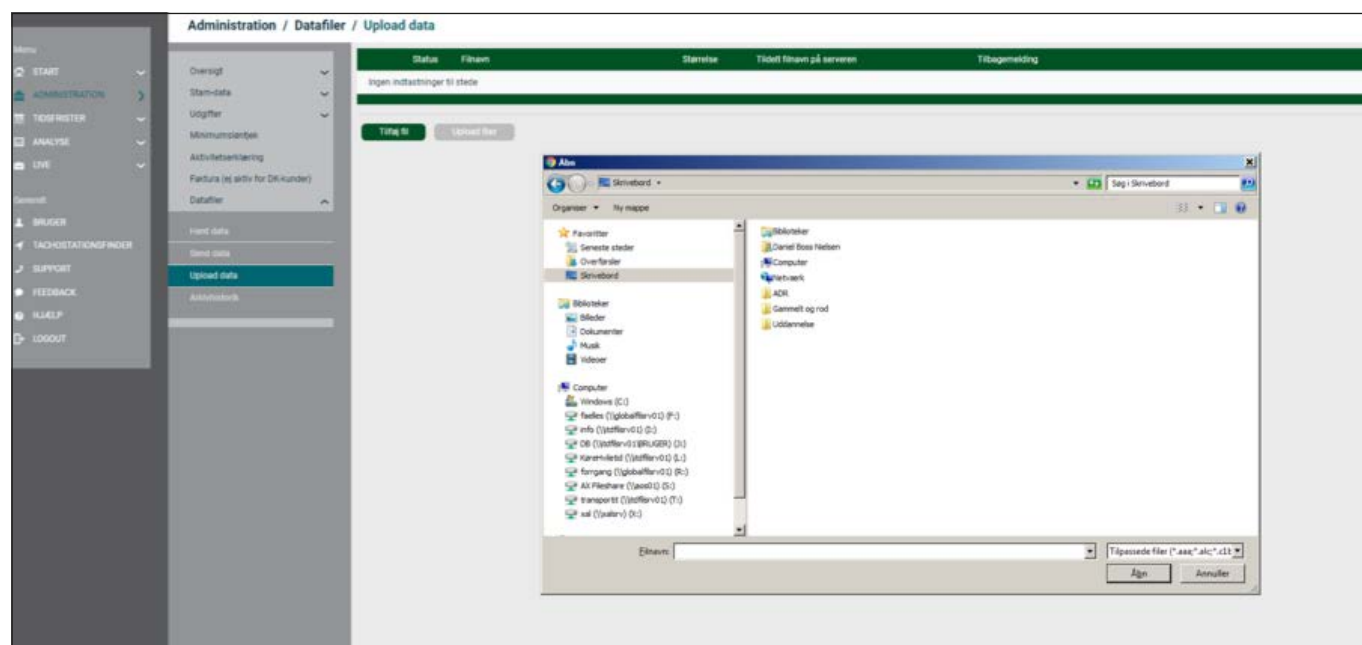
Administration / Datafiler / Upload data

Menu
START
ADMINISTRATION
TIDSFRISTER
ANALYSE
LIVE

Generelt
BRUGER
TACHOSTATIONSFINDER
SUPPORT
FEEDBACK
HJÆLP
LOGOUT

Oversigt
Stam-data
Udgifter
Minimumslønbjek
Aktivitetserklæring
Faktura (ej aktiv for DK-kunder)
Datafiler
Hent data
Send data
Upload data
Aktivitetslog

| Status | Filnavn | Størrelse | Tildelt filnavn på serveren | Tilbagemelding |
|---|---|---|---|---|
| Ingen indtastninger til stede | | | | |

Tilføj fil
Upload filer

Åbn
Skrivebord
Søg i Skrivebord
Organiser
Ny mappe

Favoritter
Seneste steder
Overførsler
Skrivebord

Biblioteker
Billeder
Dokumenter
Musik
Videoer

Computer
Windows (C:)
fælles (\\globalfilsrv01) (F:)
info (\\tdfilsrv01) (I:)
DB (\\tdfilsrv01\BRUGER) (J:)
Køre-hviletid (\\tdfilsrv01) (L:)
forrgang (\\globalfilsrv01) (R:)
AX Fileshare (\\aos01) (S:)
transportst (\\tdfilsrv01) (T:)
sal (\\salsrv) (X:)

Biblioteker
Daniel Boss Nielsen
Computer
Netværk
ADR
Gammelt og rod
Uddannelse

Filnavn:
Tilpassede filer (*.aaa;*.alc;*.c1t
Åbn
Annuller